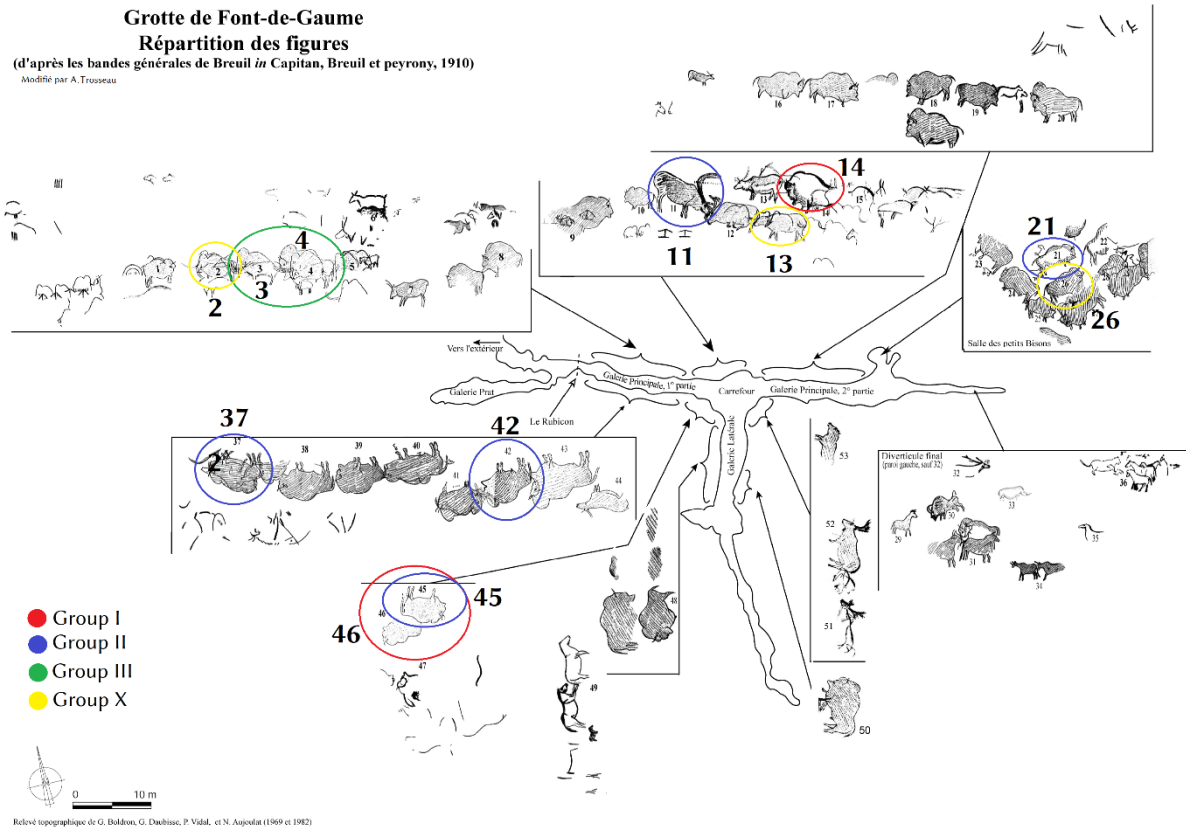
Grotte de Font-de-Gaume
Répartition des figures
(d'après les bandes générales de Breuil *in* Capitan, Breuil et peyrony, 1910)
Modifié par A.Trosseau

16 17 18 19 20

14
9 10 11 12 13 15
11
13

21
22
23
24
26
Salle des petits Bisons

4
1 2 3 4 5 6 7 8
2 3
2

Vers l'extérieur
Galerie Prat
Galerie Principale, 1re partie
Le Rubicon
Carrefour
Galerie Principale, 2e partie
Galerie Latérale

37 42
37 38 39 40 41 42 43 44
2

53
Diverticule final
(paroi gauche, sauf 32)
32 33 36 37 29 30 31 34 35

52
51

45
45
46
46
47
48
49
50

Group I
Group II
Group III
Group X

0 10 m

Relevé topographique de G. Boldron, G. Daubisse, P. Vidal, et N. Aujoulat (1969 et 1982)